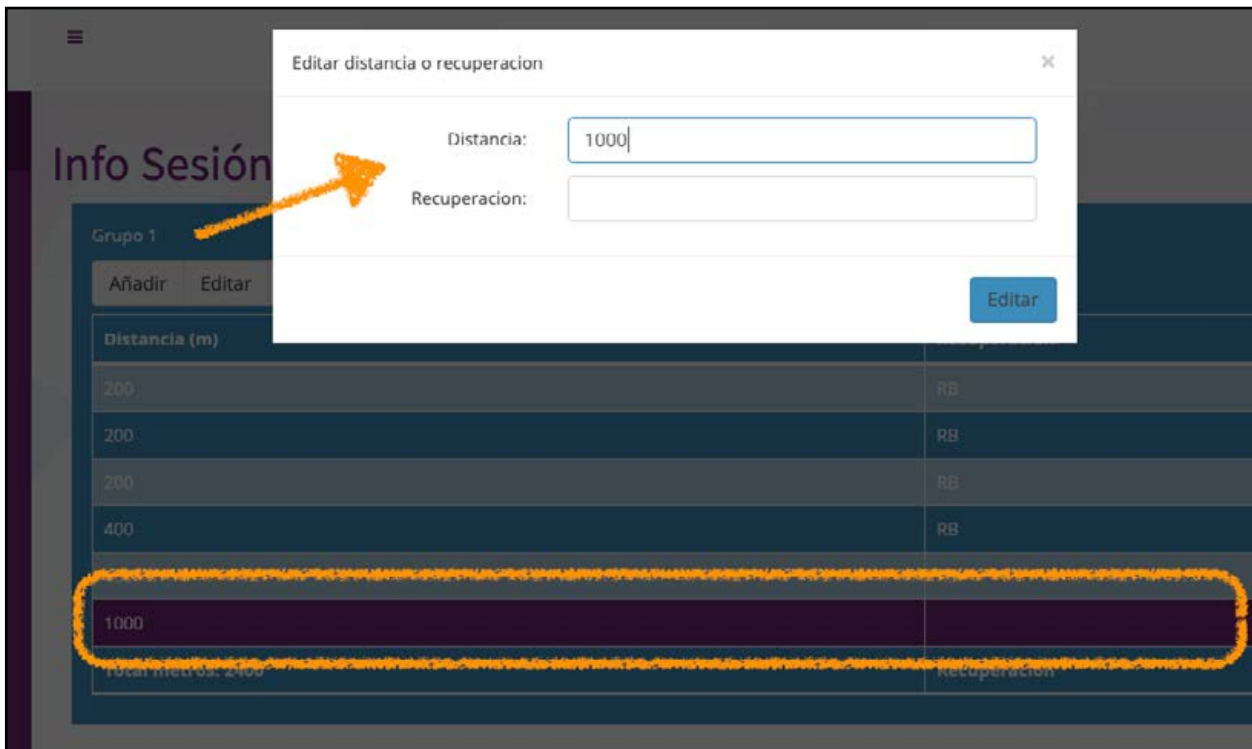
Info Sesión

Grupo 1

Añadir Editar

| Distancia (m) | Recuperacion |
|---|---|
| 200 | RB |
| 200 | RB |
| 200 | RB |
| 400 | RB |
| 1000 | |
| Total metros: 2400 | Recuperacion |

Editar distancia o recuperacion

×

Distancia: 1000

Recuperacion:

Editar